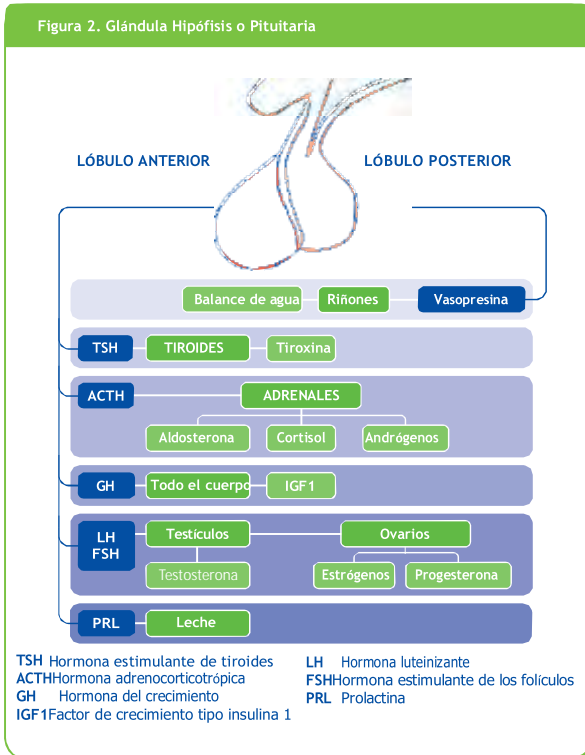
Figura 2. Glándula Hipófisis o Pituitaria

LÓBULO ANTERIOR

LÓBULO POSTERIOR

Balance de agua
Riñones
Vasopresina

TSH
TIROIDES
Tiroxina

ACTH
ADRENALES
Aldosterona
Cortisol
Andrógenos

GH
Todo el cuerpo
IGF1

LH
FSH
Testículos
Ovarios
Testosterona
Estrógenos
Progesterona

PRL
Leche

TSH Hormona estimulante de tiroides
ACTH Hormona adrenocorticotrópica
GH Hormona del crecimiento
IGF1 Factor de crecimiento tipo insulina 1

LH Hormona luteinizante
FSH Hormona estimulante de los folículos
PRL Prolactina